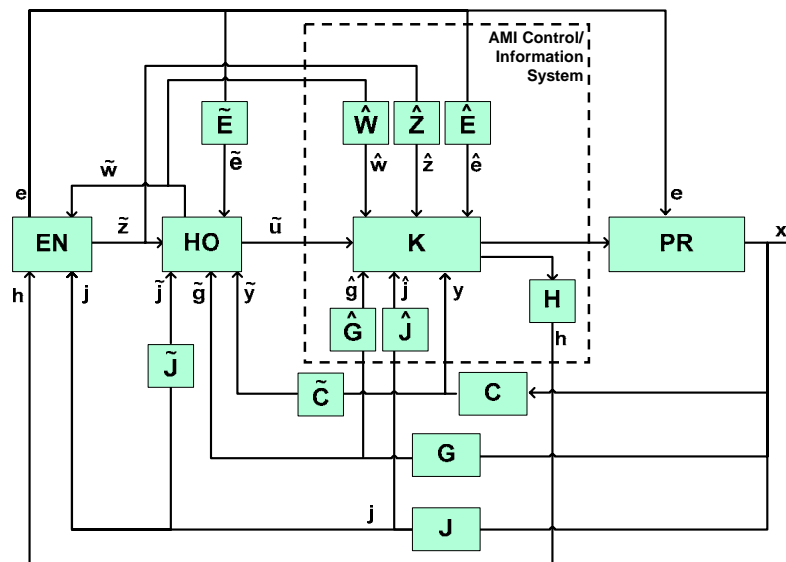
AMI Control/ Information System

$\tilde{E}$

$\hat{W}$

$\hat{Z}$

$\hat{E}$

$\tilde{w}$

$\tilde{e}$

$\hat{w}$

$\hat{z}$

$\hat{e}$

e

e

EN

$\tilde{z}$

HO

$\tilde{u}$

K

PR

x

h

j

$\tilde{j}$

$\tilde{g}$

$\tilde{y}$

$\hat{g}$

$\hat{j}$

y

H

$\hat{G}$

$\hat{J}$

h

$\tilde{J}$

$\tilde{C}$

C

G

j

J